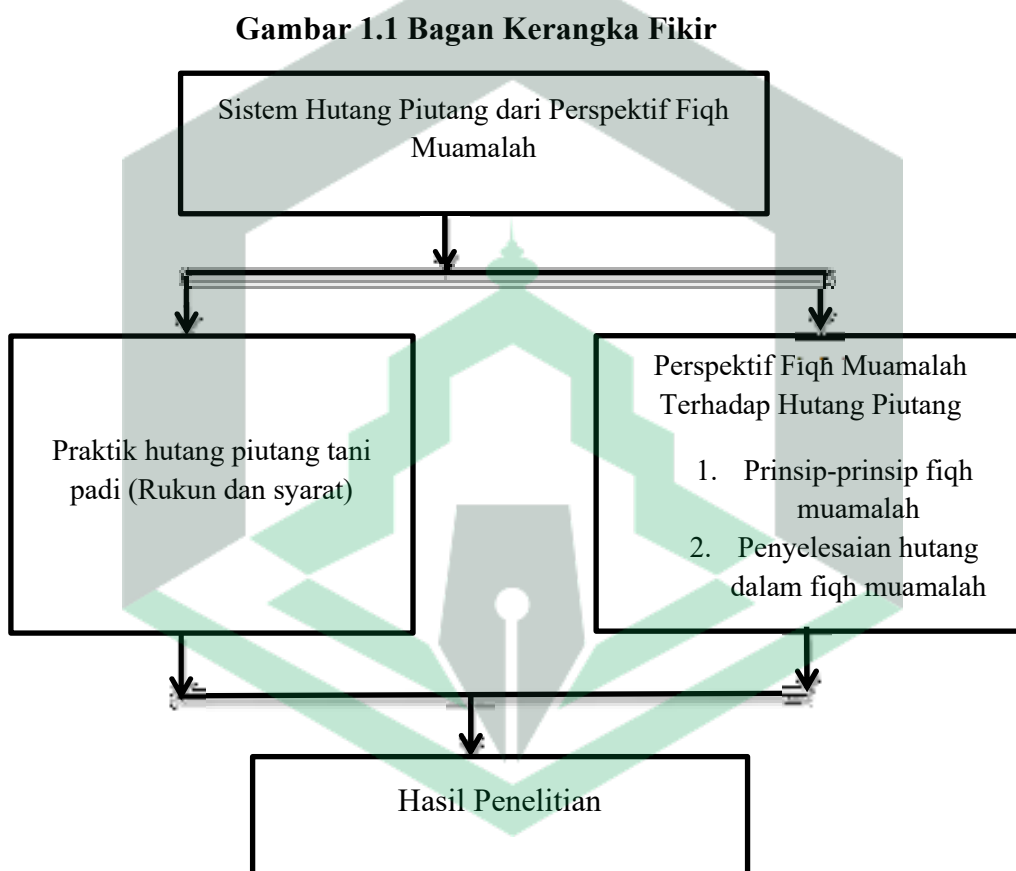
Gambar 1.1 Bagan Kerangka Fikir

Sistem Hutang Piutang dari Perspektif Fiqh Muamalah

Praktik hutang piutang tani padi (Rukun dan syarat)

Perspektif Fiqh Muamalah Terhadap Hutang Piutang

1. Prinsip-prinsip fiqh muamalah
2. Penyelesaian hutang dalam fiqh muamalah

Hasil Penelitian